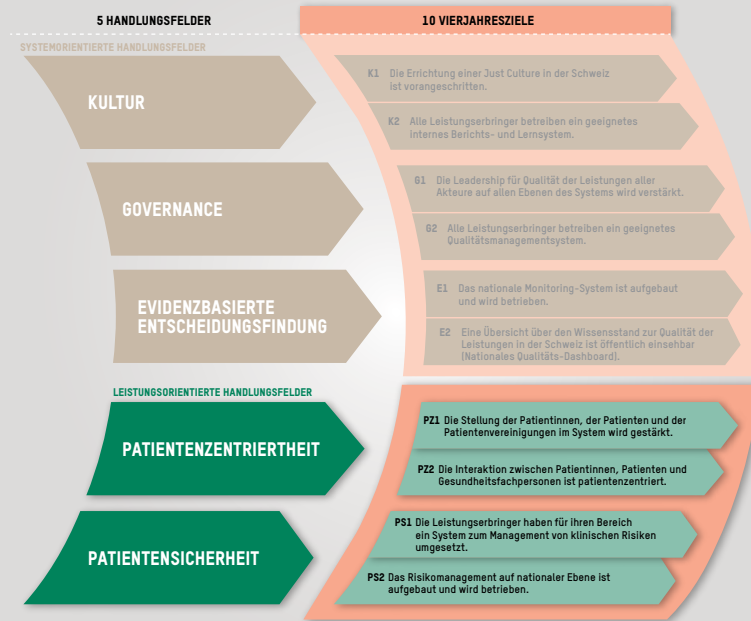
5 HANDLUNGSFELDER

10 VIERJAHRESZIELE

SYSTEMORIENTIERTE HANDLUNGSFELDER

KULTUR

K1 Die Errichtung einer Just Culture in der Schweiz ist vorangeschritten.

K2 Alle Leistungserbringer betreiben ein geeignetes internes Berichts- und Lernsystem.

GOVERNANCE

G1 Die Leadership für Qualität der Leistungen aller Akteure auf allen Ebenen des Systems wird verstärkt.

G2 Alle Leistungserbringer betreiben ein geeignetes Qualitätsmanagementsystem.

EVIDENZBASIERTE ENTSCHEIDUNGSFINDUNG

E1 Das nationale Monitoring-System ist aufgebaut und wird betrieben.

E2 Eine Übersicht über den Wissensstand zur Qualität der Leistungen in der Schweiz ist öffentlich einsehbar (Nationales Qualitäts-Dashboard).

LEISTUNGSORIENTIERTE HANDLUNGSFELDER

PATIENTENZENTRIERTHEIT

PZ1 Die Stellung der Patientinnen, der Patienten und der Patientenvereinigungen im System wird gestärkt.

PZ2 Die Interaktion zwischen Patientinnen, Patienten und Gesundheitsfachpersonen ist patientenzentriert.

PATIENTENSICHERHEIT

PS1 Die Leistungserbringer haben für ihren Bereich ein System zum Management von klinischen Risiken umgesetzt.

PS2 Das Risikomanagement auf nationaler Ebene ist aufgebaut und wird betrieben.